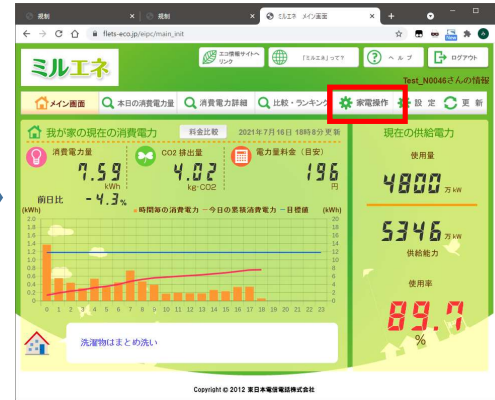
規制
規制
ミルエネ メイン画面
flets-eco.jp/eipc/main_init

ミルエネ
エコ情報サイトへリンク
「ミルエネ」って?
ヘルプ
ログアウト
Test_N0046さんの情報

メイン画面
本日の消費電力量
消費電力詳細
比較・ランキング
家電操作
設定
更新

我が家の現在の消費電力
料金比較
2021年7月16日 18時8分更新
消費電力量
7.59 kWh
CO2 排出量
4.02 kg-CO2
電力量料金(目安)
196 円
前日比 -4.3%
(kWh)
時間毎の消費電力
今日の累積消費電力
目標値
(kWh)

洗濯物はまとめ洗い

現在の供給電力
使用量
4800 万kW
5346 万kW
供給能力
使用率
89.7 %

Copyright © 2012 東日本電信電話株式会社